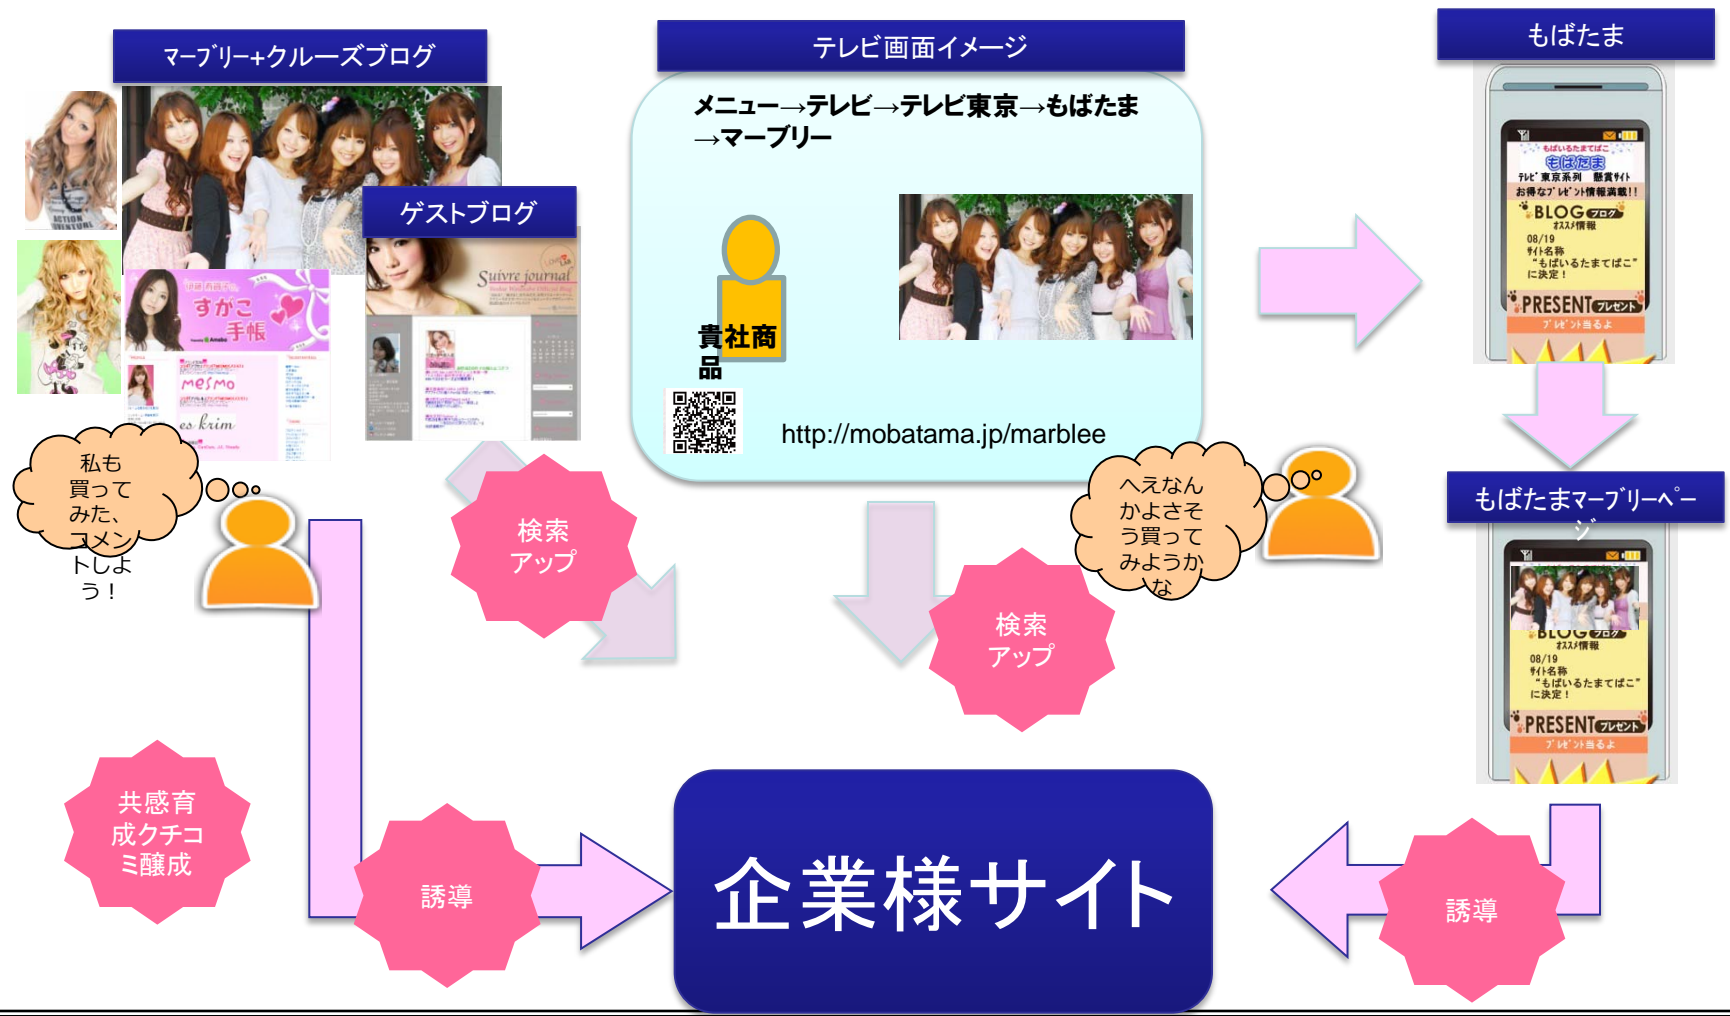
マーブリー+クルーズブログ

ゲストブログ

すがこ手帳

mesmo

es krim

Suivre journal

私も買ってみた、コメントしよう！

テレビ画面イメージ

メニュー→テレビ→テレビ東京→もばたま→マーブリー

貴社商品

http://mobatama.jp/marblee

検索アップ

検索アップ

へえなんかよさそう買ってみようかな

もばたま

もばいるたまてばこ
もばたま
テレビ東京系列 懸賞サイト
お得なプレゼント情報満載！！
BLOG ブログ
オススメ情報
08/19
サイト名称
"もばいるたまてばこ"
に決定！
PRESENT プレゼント
プレゼント当るよ

もばたまマーブリーページ

BLOG ブログ
オススメ情報
08/19
サイト名称
"もばいるたまてばこ"
に決定！
PRESENT プレゼント
プレゼント当るよ

共感育成クチコミ醸成

誘導

企業様サイト

誘導